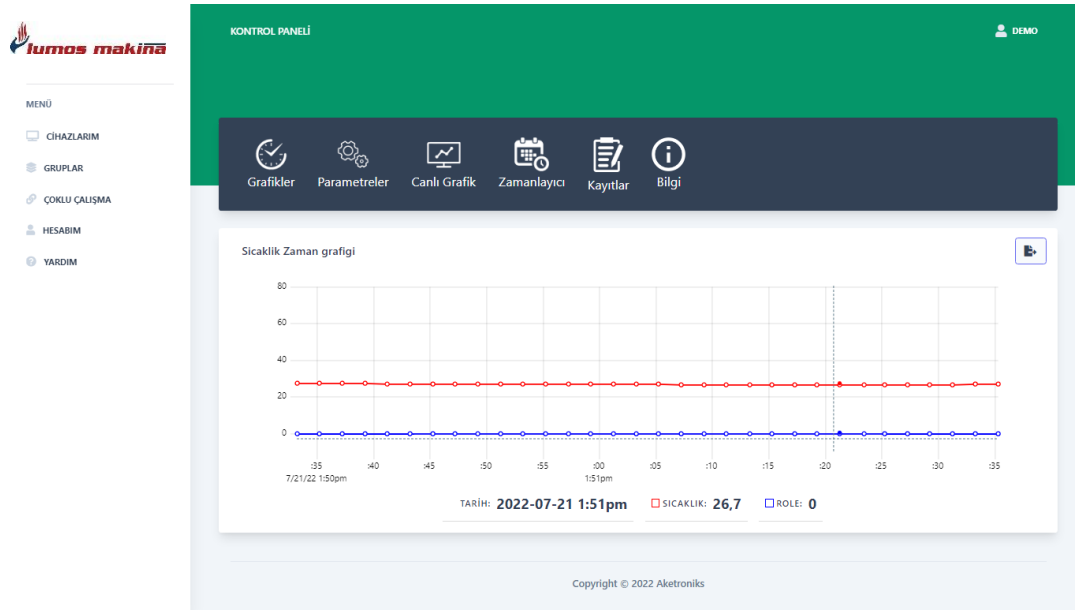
lumos makina

MENÜ

CİHAZLARIM

GRUPLAR

ÇOKLU ÇALIŞMA

HESABIM

YARDIM

KONTROL PANELİ

DEMO

Grafikler

Parametreler

Canlı Grafik

Zamanlayıcı

Kayıtlar

Bilgi

Sicaklik Zaman grafigi

80
60
40
20
0

:35
7/21/22 1:50pm
:40
:45
:50
:55
:00
1:51pm
:05
:10
:15
:20
:25
:30
:35

TARİH: 2022-07-21 1:51pm

SICAKLIK: 26,7

ROLE: 0

Copyright © 2022 Aketroniks